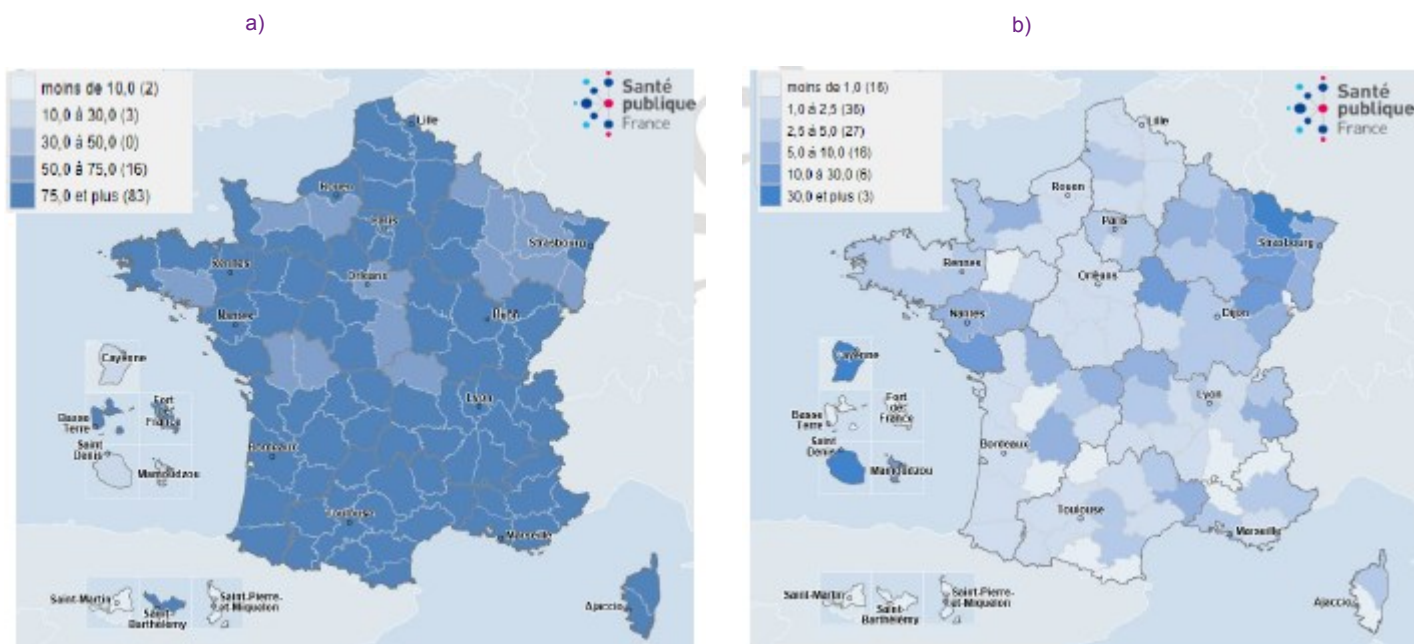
a)

moins de 10,0 (2)
10,0 à 30,0 (3)
30,0 à 50,0 (0)
50,0 à 75,0 (16)
75,0 et plus (83)

Santé publique France

Lille
Rouen
Paris
Strasbourg
Rennes
Orléans
Nantes
Dijon
Cayenne
Lyon
Basse Terre
Fort de France
Saint Denis
Mamoudzou
Bordeaux
Toulouse
Marseille
Saint-Martin
Saint-Barthélemy
Saint-Pierre-et-Miquelon
Ajaccio

b)

moins de 1,0 (16)
1,0 à 2,5 (35)
2,5 à 5,0 (27)
5,0 à 10,0 (16)
10,0 à 30,0 (6)
30,0 et plus (3)

Santé publique France

Lille
Rouen
Paris
Strasbourg
Rennes
Orléans
Nantes
Dijon
Cayenne
Lyon
Basse Terre
Fort de France
Saint Denis
Mamoudzou
Bordeaux
Toulouse
Marseille
Saint-Martin
Saint-Barthélemy
Saint-Pierre-et-Miquelon
Ajaccio